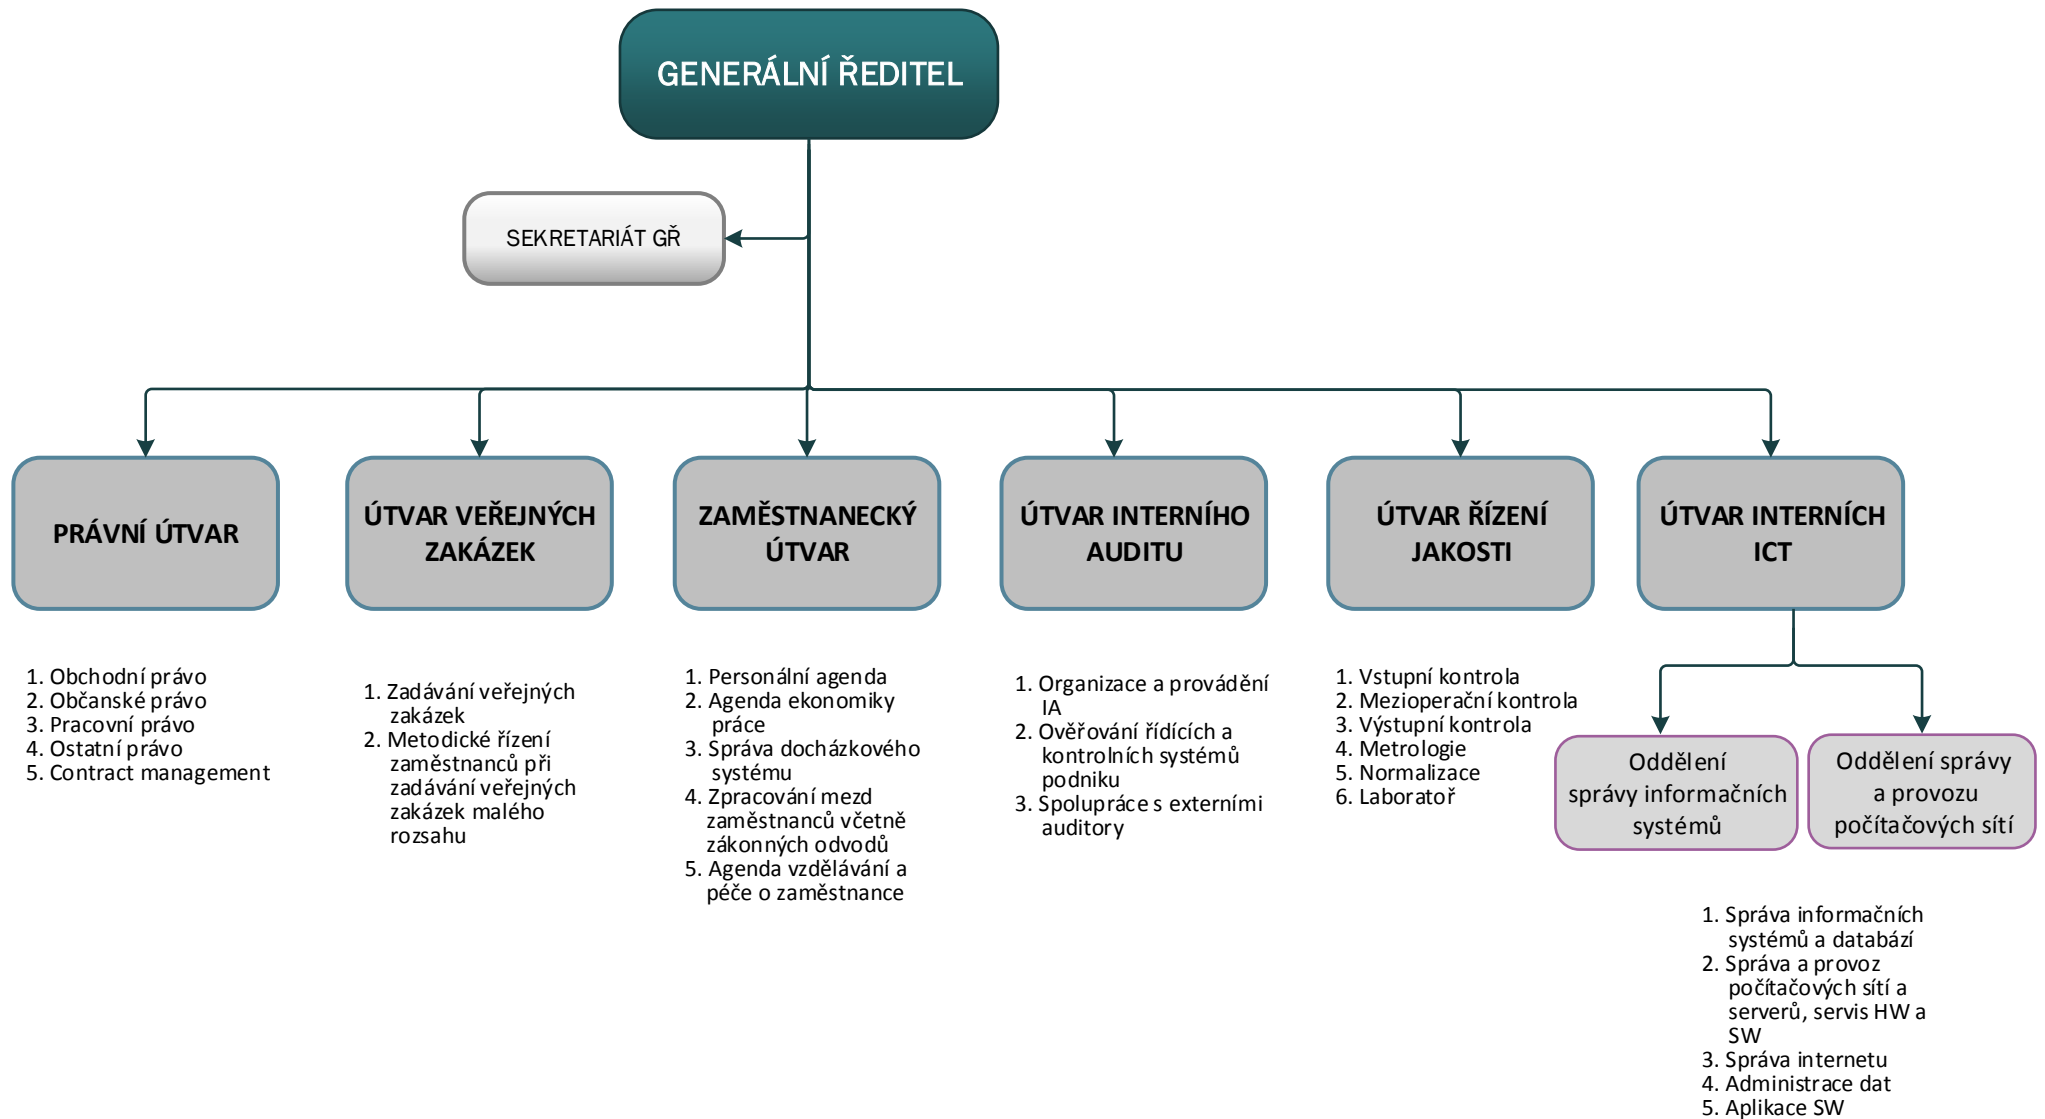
GENERÁLNÍ ŘEDITEL

SEKRETARIÁT GŘ

PRÁVNÍ ÚTVAR

1. Obchodní právo
2. Občanské právo
3. Pracovní právo
4. Ostatní právo
5. Contract management

ÚTVAR VEŘEJNÝCH ZAKÁZEK

1. Zadávání veřejných zakázek
2. Metodické řízení zaměstnanců při zadávání veřejných zakázek malého rozsahu

ZAMĚSTNANECKÝ ÚTVAR

1. Personální agenda
2. Agenda ekonomiky práce
3. Správa docházkového systému
4. Zpracování mezd zaměstnanců včetně zákonných odvodů
5. Agenda vzdělávání a péče o zaměstnance

ÚTVAR INTERNÍHO AUDITU

1. Organizace a provádění IA
2. Ověřování řídících a kontrolních systémů podniku
3. Spolupráce s externími auditory

ÚTVAR ŘÍZENÍ JAKOSTI

1. Vstupní kontrola
2. Mezioperační kontrola
3. Výstupní kontrola
4. Metrologie
5. Normalizace
6. Laboratoř

ÚTVAR INTERNÍCH ICT

Oddělení správy informačních systémů

Oddělení správy a provozu počítačových sítí

1. Správa informačních systémů a databází
2. Správa a provoz počítačových sítí a serverů, servis HW a SW
3. Správa internetu
4. Administrace dat
5. Aplikace SW